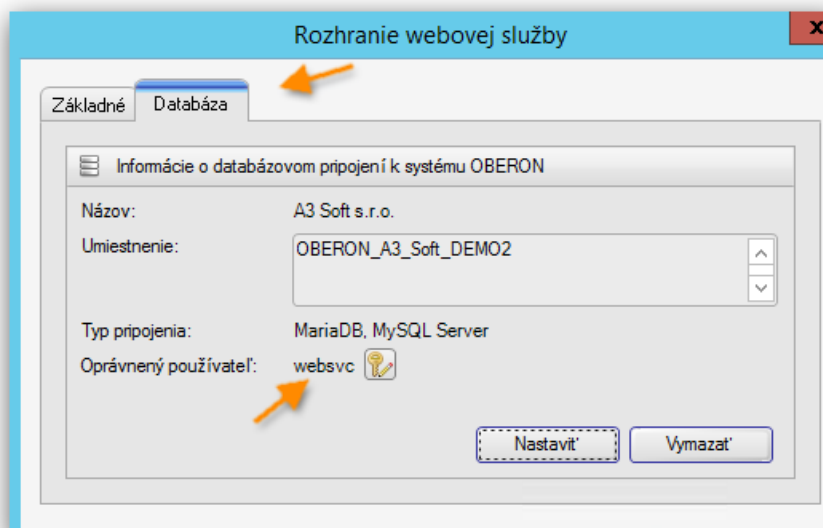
Rozhranie webovej služby

Základné | Databáza

Informácie o databázovom pripojení k systému OBERON

Názov: A3 Soft s.r.o.

Umiestnenie: OBERON_A3_Soft_DEMO2

Typ pripojenia: MariaDB, MySQL Server

Oprávnený používateľ: websvc

Nastaviť

Vymazať